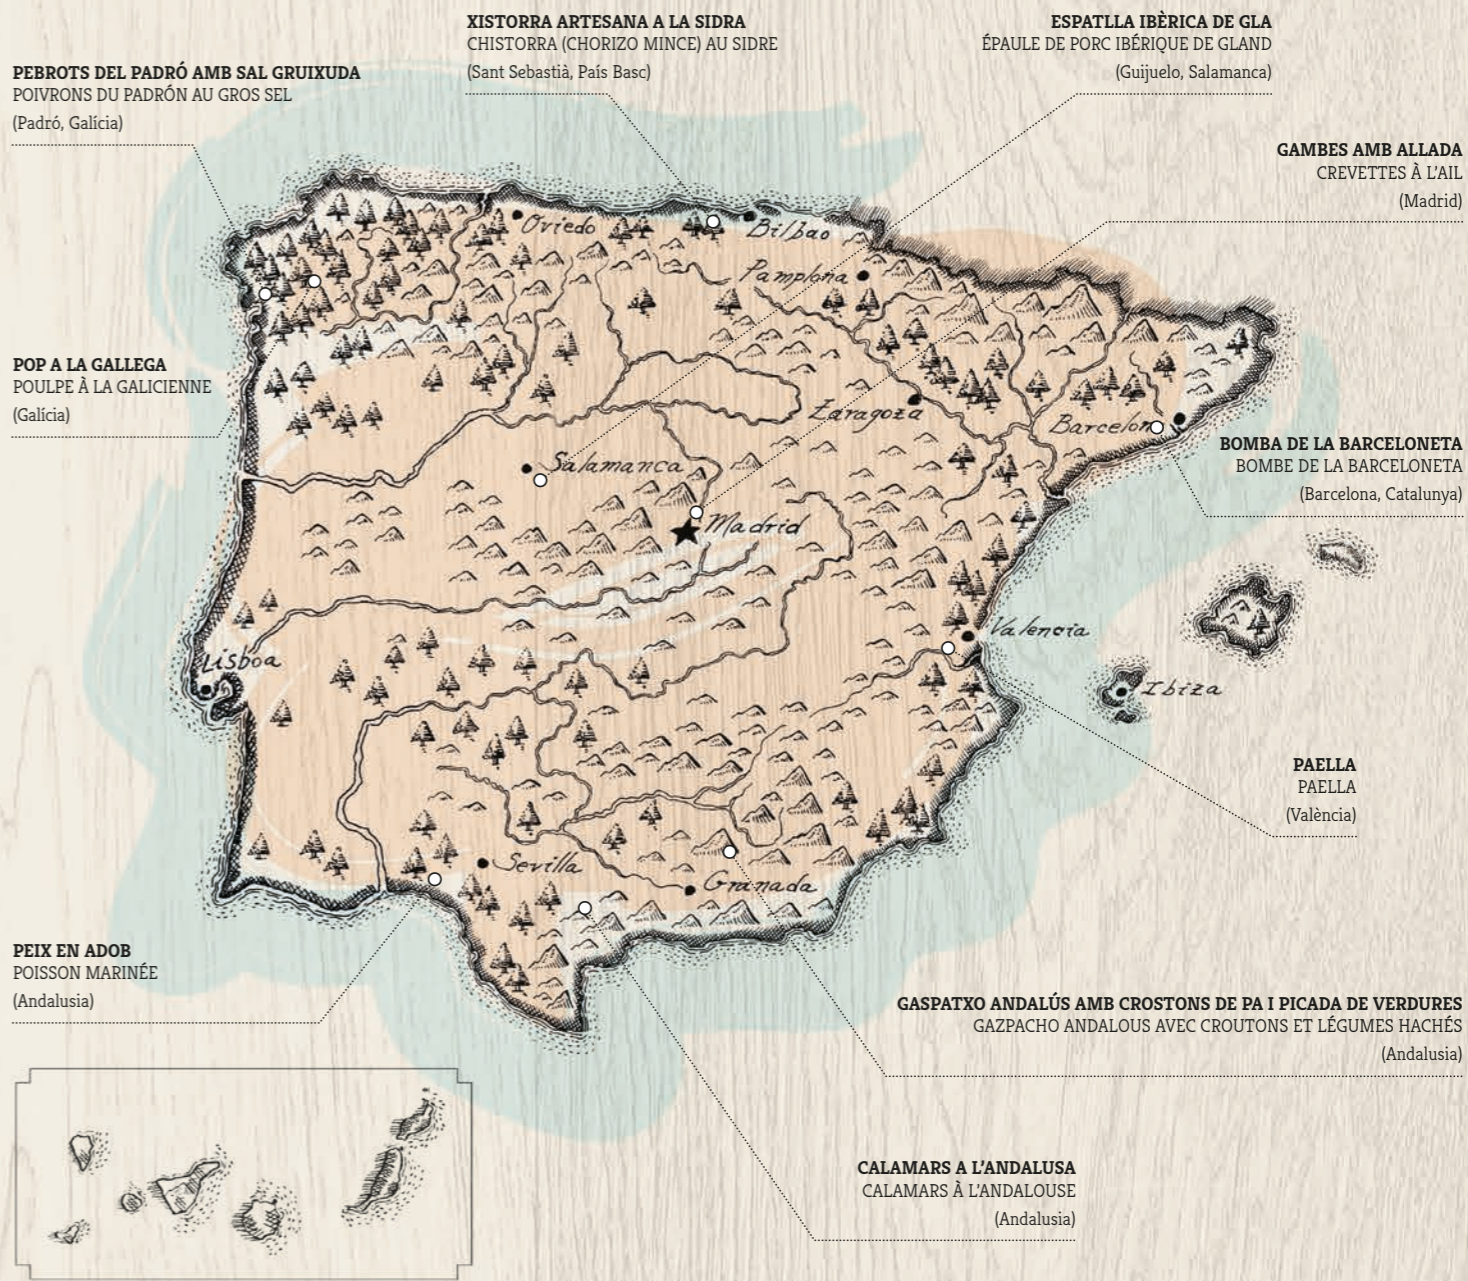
XISTORRA ARTESANA A LA SIDRA
CHISTORRA (CHORIZO MINCE) AU SIDRE
(Sant Sebastià, País Basc)

ESPATLLA IBÈRICA DE GLA
ÉPAULE DE PORC IBÉRIQUE DE GLAND
(Guijuelo, Salamanca)

PEBROTS DEL PADRÓ AMB SAL GRUIXUDA
POIVRONS DU PADRÓN AU GROS SEL
(Padró, Galícia)

GAMBES AMB ALLADA
CREVETTES À L'AIL
(Madrid)

POP A LA GALLEGA
POULPE À LA GALICIENNE
(Galícia)

BOMBA DE LA BARCELONETA
BOMBE DE LA BARCELONETA
(Barcelona, Catalunya)

Oviedo
Bilbao
Pamplona
Zaragoza
Barcelona
Salamanca
Madrid
Valencia
Lisboa
Ibiza
Sevilla
Granada

PAELLA
PAELLA
(València)

PEIX EN ADOB
POISSON MARINÉE
(Andalusia)

GASPATXO ANDALÚS AMB CROSTONS DE PA I PICADA DE VERDURES
GAZPACHO ANDALOUS AVEC CROUTONS ET LÉGUMES HACHÉS
(Andalusia)

CALAMARS A L'ANDALUSA
CALAMARS À L'ANDALOUSE
(Andalusia)